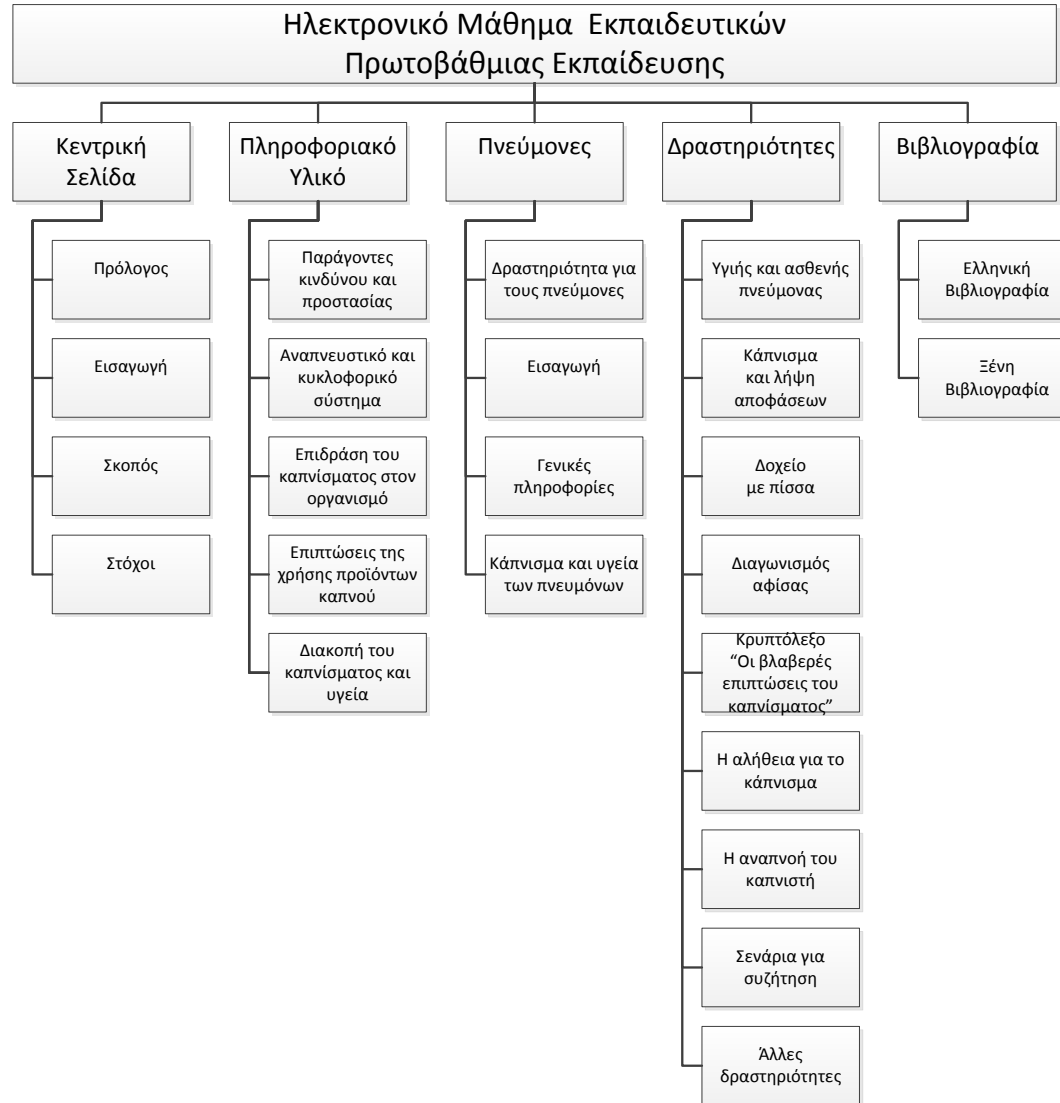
Ηλεκτρονικό Μάθημα Εκπαιδευτικών Πρωτοβάθμιας Εκπαίδευσης

Κεντρική Σελίδα

Πρόλογος

Εισαγωγή

Σκοπός

Στόχοι

Πληροφοριακό Υλικό

Παράγοντες κινδύνου και προστασίας

Αναπνευστικό και κυκλοφορικό σύστημα

Επιδράση του καπνίσματος στον οργανισμό

Επιπτώσεις της χρήσης προϊόντων καπνού

Διακοπή του καπνίσματος και υγεία

Πνεύμονες

Δραστηριότητα για τους πνεύμονες

Εισαγωγή

Γενικές πληροφορίες

Κάπνισμα και υγεία των πνευμόνων

Δραστηριότητες

Υγιής και ασθενής πνεύμονας

Κάπνισμα και λήψη αποφάσεων

Δοχείο με πίσσα

Διαγωνισμός αφίσας

Κρυπτόλεξο "Οι βλαβερές επιπτώσεις του καπνίσματος"

Η αλήθεια για το κάπνισμα

Η αναπνοή του καπνιστή

Σενάρια για συζήτηση

Άλλες δραστηριότητες

Βιβλιογραφία

Ελληνική Βιβλιογραφία

Ξένη Βιβλιογραφία